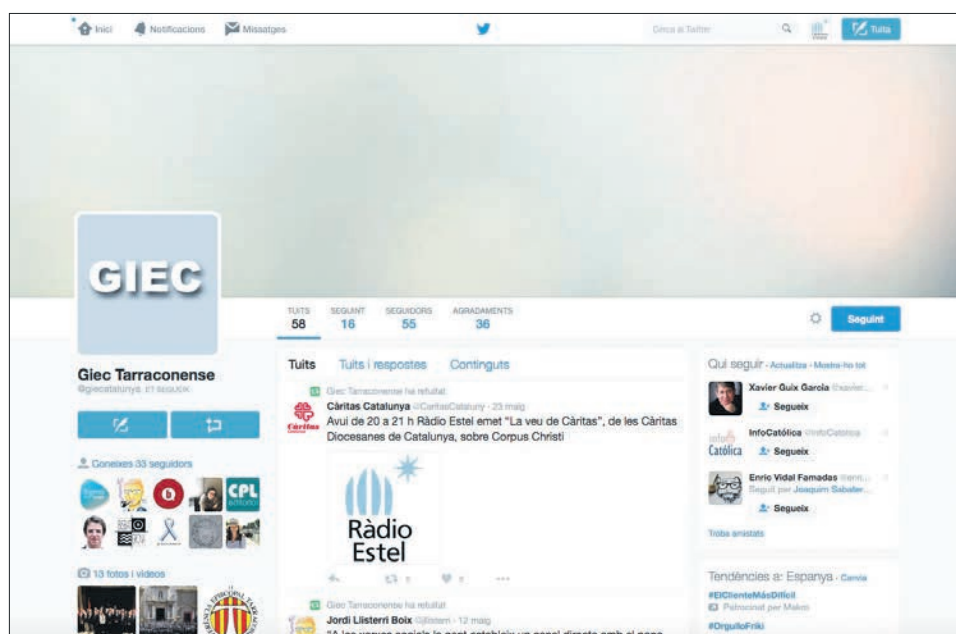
Inici Notificacions Missatges

Cerca a Twitter

Tuita

GIEC

TUITS 58 SEGUINT 16 SEGUIDORS 55 AGRADAMENTS 36

Seguint

Giec Tarraconense
@giecatalunya ET SEGUEIX

Coneixes 33 seguidors

CPL

13 fotos i vídeos

Tuits Tuits i respostes Continguts

Giec Tarraconense ha retuitat
Càritas Catalunya @CaritasCatalunya · 23 maig
Avui de 20 a 21 h Ràdio Estel emet "La veu de Càritas", de les Càritas Diocesanes de Catalunya, sobre Corpus Christi

Ràdio Estel

Giec Tarraconense ha retuitat
Jordi Llisterri Boix @jllisterri · 12 maig
"A les xarxes socials la gent estableix un espai directe amb el papa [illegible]

Qui seguir · Actualitza · Mostra-ho tot

Xavier Guix Garcia @xavier...
Segueix

InfoCatólica @InfoCatolica
Segueix

Enric Vidal Famadas @enri...
Seguit per Joaquim Sabater...
Segueix

Troba amistats

Tendències a: Espanya · Canvia
#ElClienteMásDifícil
Patrocinat per Makro
#OrgulloFriki